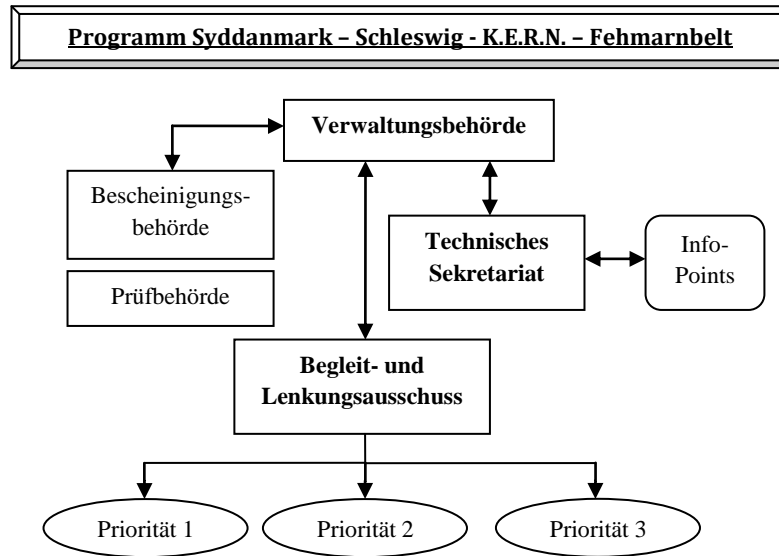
Programm Syddanmark – Schleswig - K.E.R.N. – Fehmarnbelt

Verwaltungsbehörde

Bescheinigungsbehörde

Prüfbehörde

Technisches Sekretariat

Info-Points

Begleit- und Lenkungsausschuss

Priorität 1

Priorität 2

Priorität 3